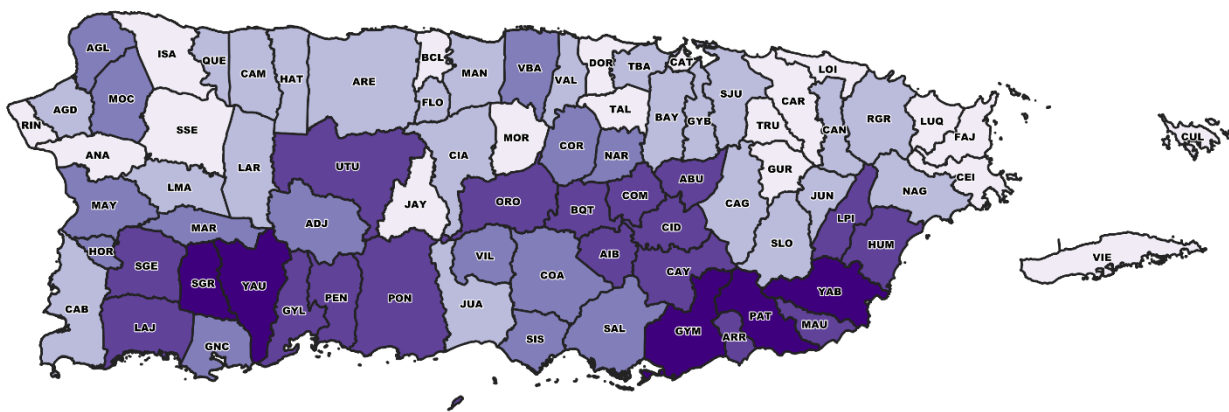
AGL
ISA
QUE
CAM
HAT
ARE
BCL
MAN
VBA
VAL
DOR
TBA
CAT
LOI
AGD
MOC
FLO
TAL
SJU
CAR
RIN
SSE
MOR
BAY
GYB
TRU
CAN
RGR
LUQ
FAJ
CUL
ANA
UTU
CIA
COR
NAR
GUR
CEI
LMA
LAR
ABU
MAY
JAY
ORO
COM
CAG
JUN
NAG
ADJ
BQT
MAR
CID
LPI
HOR
HUM
SGE
VIL
AIB
SLO
VIE
SGR
YAU
COA
CAY
YAB
PEN
PON
CAB
GYL
JUA
PAT
SAL
MAU
LAJ
GYM
SIS
ARR
GNC